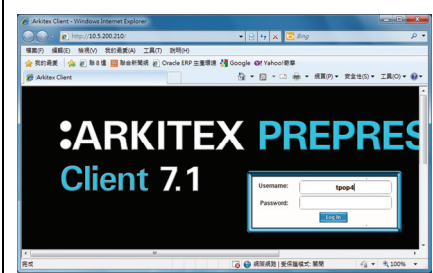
Arkitex Client - Windows Internet Explorer

http://10.5.200.210/

Bing

檔案(F) 編輯(E) 檢視(V) 我的最愛(A) 工具(T) 說明(H)

我的最愛

聯合新聞網

Oracle ERP 主畫環境

Google

Yahoo!奇摩

Arkitex Client

網頁(P) 安全性(S) 工具(O)

:ARKITEX PREPRES

Client 7.1

Username: tpop4

Password:

Log In

完成

網際網路 | 受保護模式: 關閉

100%